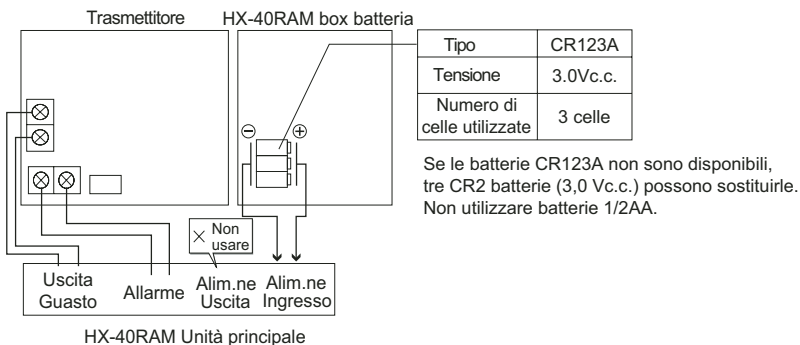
Trasmettitore

HX-40RAM box batteria

| Tipo | CR123A |
|---|---|
| Tensione | 3.0Vc.c. |
| Numero di celle utilizzate | 3 celle |

⊖ ⊕

Se le batterie CR123A non sono disponibili, tre CR2 batterie (3,0 Vc.c.) possono sostituirle. Non utilizzare batterie 1/2AA.

× Non usare

Uscita Guasto

Allarme

Alim.ne Uscita

Alim.ne Ingresso

HX-40RAM Unità principale